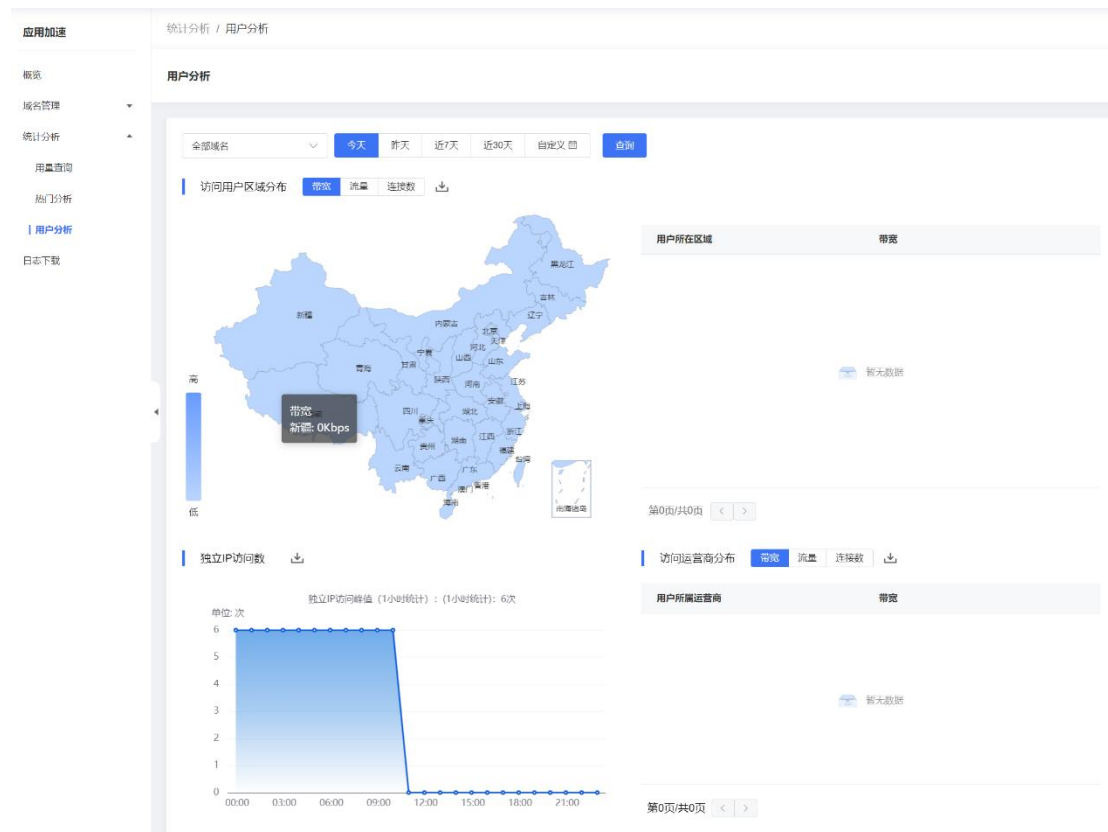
应用加速

概览

域名管理

统计分析

用量查询

热门分析

用户分析

日志下载

统计分析 / 用户分析

用户分析

全部域名

今天 昨天 近7天 近30天 自定义

查询

访问用户区域分布 带宽 流量 连接数

新疆 内蒙古 黑龙江 吉林 辽宁 北京 天津 河北 宁夏 山西 山东 青海 甘肃 陕西 河南 江苏 安徽 上海 四川 湖北 重庆 浙江 江西 贵州 湖南 福建 台湾 云南 广西 广东 香港 澳门 海南 南海诸岛

高

低

带宽
新疆: 0Kbps

| 用户所在区域 | 带宽 |
|---|---|
| 暂无数据 | |

第0页/共0页

独立IP访问数

独立IP访问峰值（1小时统计）：(1小时统计)：6次

单位: 次

6
5
4
3
2
1
0

00:00 03:00 06:00 09:00 12:00 15:00 18:00 21:00

访问运营商分布 带宽 流量 连接数

| 用户所属运营商 | 带宽 |
|---|---|
| 暂无数据 | |

第0页/共0页